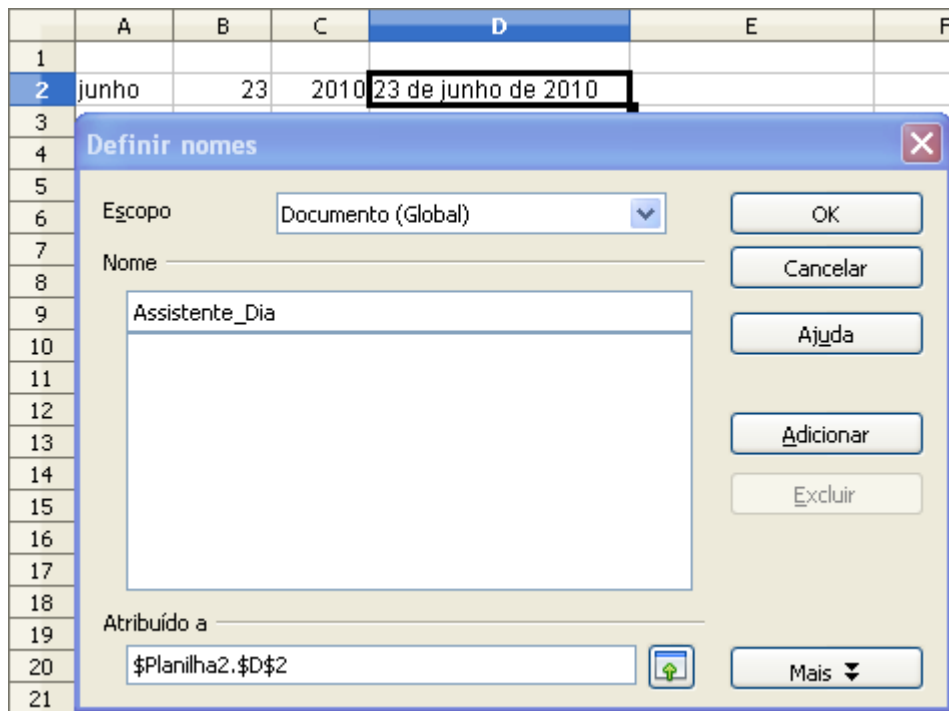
| | A | B | C | D | E | F |
|---|---|---|---|---|---|---|
| 1 | | | | | | |
| 2 | junho | 23 | 2010 | 23 de junho de 2010 | | |
| 3 | | | | | | |
| 4 | | | | | | |
| 5 | | | | | | |
| 6 | | | | | | |
| 7 | | | | | | |
| 8 | | | | | | |
| 9 | | | | | | |
| 10 | | | | | | |
| 11 | | | | | | |
| 12 | | | | | | |
| 13 | | | | | | |
| 14 | | | | | | |
| 15 | | | | | | |
| 16 | | | | | | |
| 17 | | | | | | |
| 18 | | | | | | |
| 19 | | | | | | |
| 20 | | | | | | |
| 21 | | | | | | |

Definir nomes

Escopo
Documento (Global)

Nome
Assistente_Dia

Atribuído a
$Planilha2.$D$2

OK
Cancelar
Ajuda
Adicionar
Excluir
Mais